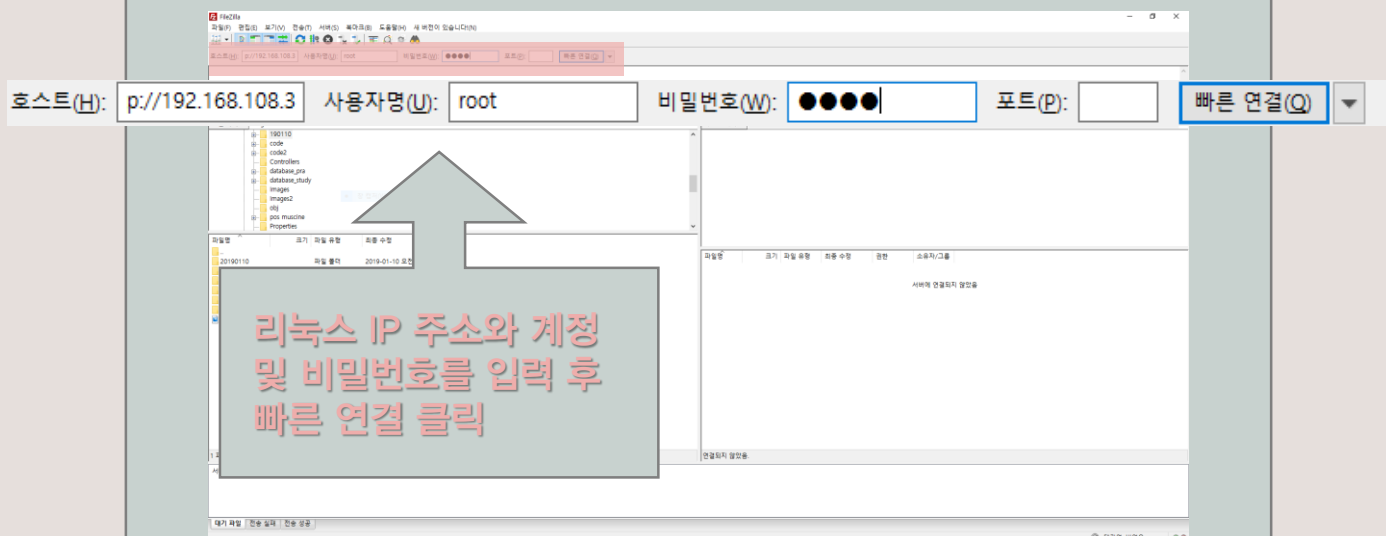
FileZilla
파일(F) 편집(E) 보기(V) 전송(T) 서버(S) 북마크(B) 도움말(H) 새 버전이 있습니다(N)

호스트(H): p://192.168.108.3 사용자명(U): root 비밀번호(W): ●●●● 포트(P): 빠른 연결(Q)

190110
code
code2
Controllers
database_pra
database_study
images
images2
obj
pos muscine
Properties

파일명 크기 파일 유형 최종 수정
20190110 파일 폴더 2019-01-10 오전

파일명 크기 파일 유형 최종 수정 권한 소유자/그룹
서버에 연결되지 않았음

리눅스 IP 주소와 계정 및 비밀번호를 입력 후 빠른 연결 클릭

연결되지 않았음.

대기 파일 전송 실패 전송 성공